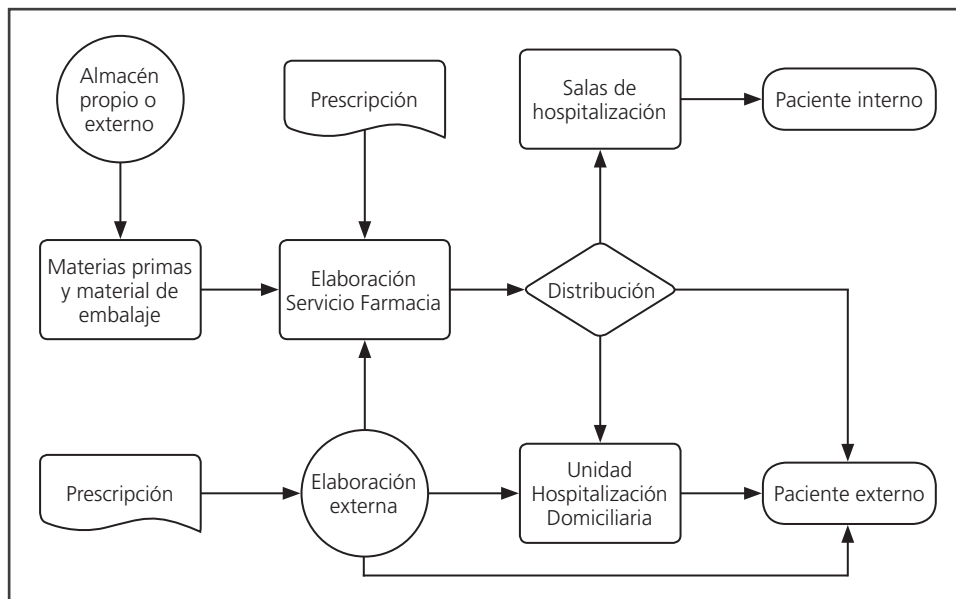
Almacén propio o externo

Prescripción

Salas de hospitalización

Paciente interno

Materias primas y material de embalaje

Elaboración Servicio Farmacia

Distribución

Prescripción

Elaboración externa

Unidad Hospitalización Domiciliaria

Paciente externo